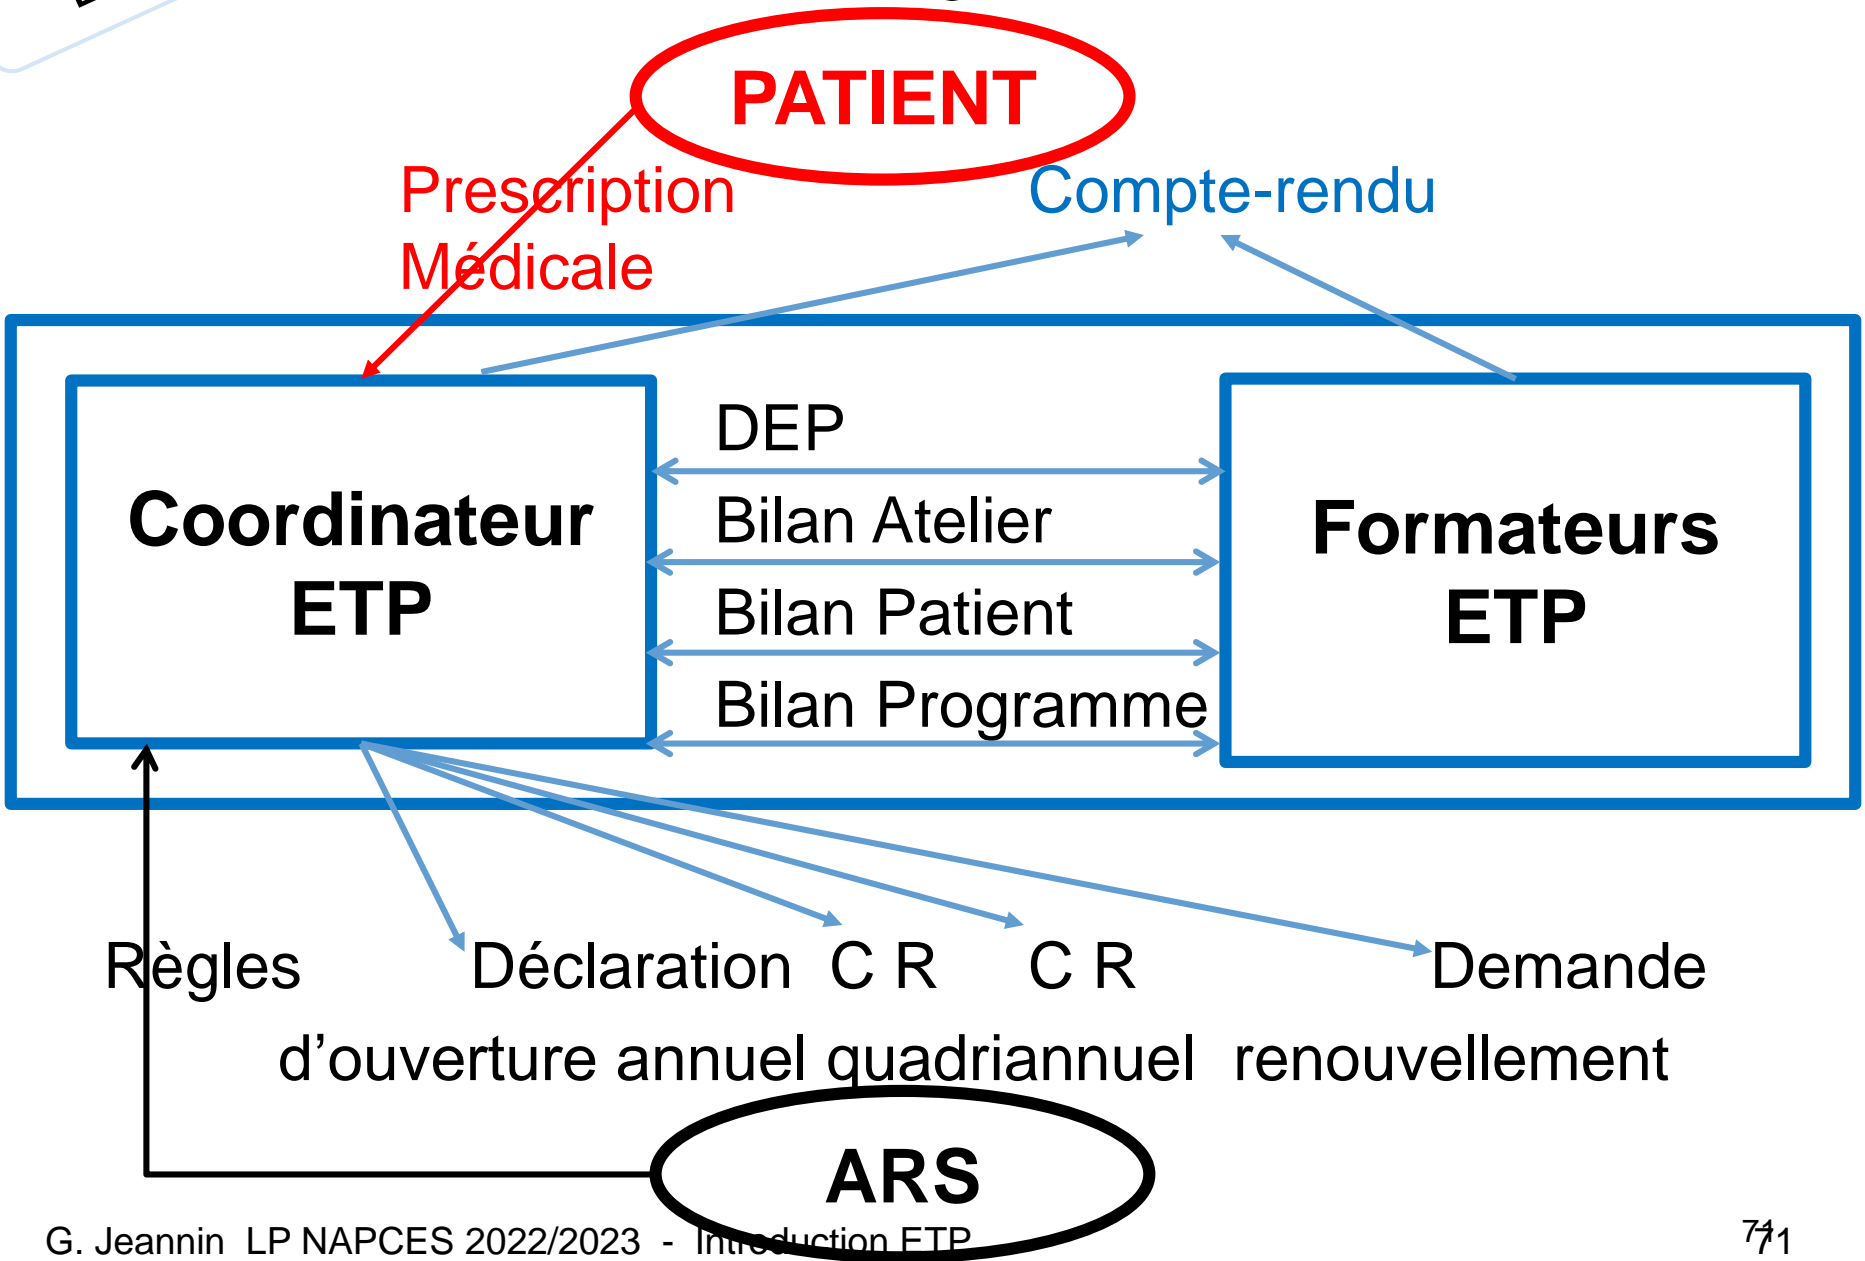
PATIENT

Prescription Médicale

Compte-rendu

Coordinateur ETP

DEP

Bilan Atelier

Bilan Patient

Bilan Programme

Formateurs ETP

Règles

Déclaration d'ouverture

C R annuel

C R quadriannuel

Demande renouvellement

ARS

G. Jeannin LP NAPCES 2022/2023 - Introduction ETP

71